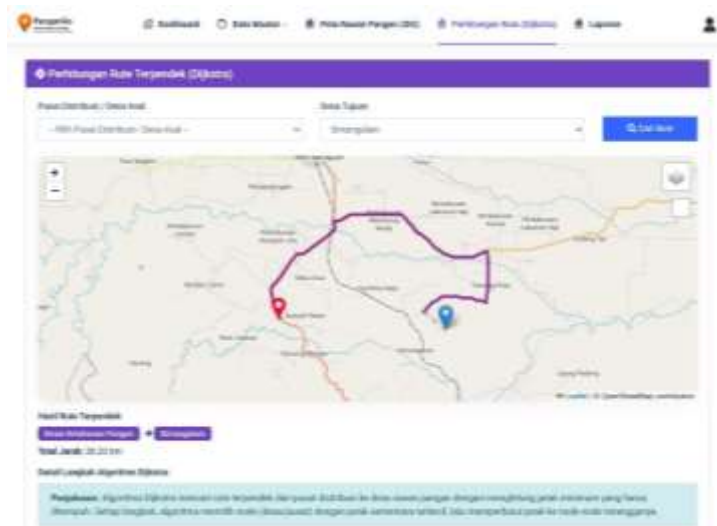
Pangan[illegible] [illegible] Dashboard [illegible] Data Master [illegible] Peta Rawan Pangan (DSI) Perhitungan Rute (Dijkstra) Laporan

Perhitungan Rute Terpendek (Dijkstra)

Pusat Distribusi / Desa Asal
-- Pilih Pusat Distribusi / Desa Asal --

Desa Tujuan
Sinangdalan

Cari Rute

+
−

Leaflet | © OpenStreetMap contributors

Hasil Rute Terpendek
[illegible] → Sinangdalan
Total Jarak: 26.20 km

Detail Langkah Algoritma Dijkstra

Penjelasan: Algoritma Dijkstra mencari rute terpendek dari pusat distribusi ke desa rawan pangan dengan menghitung jarak minimum yang harus ditempuh. Setiap langkah, algoritma memilih node (desa/pusat) dengan jarak sementara terkecil, lalu memperbarui jarak ke node-node tetangganya.